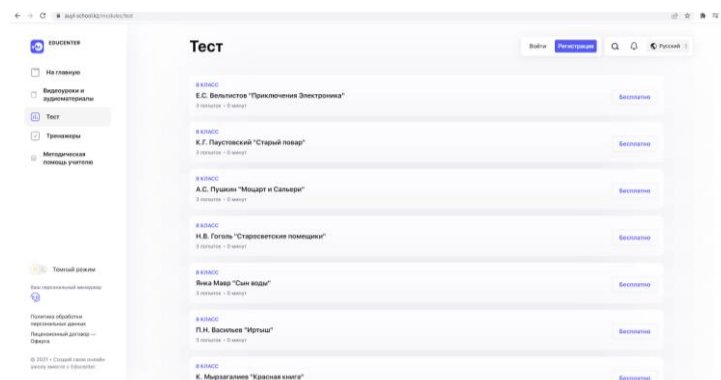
pupil.school.kz/modules/test

EDUCENTER

На главную

Видеоуроки и аудиоматериалы

Тест

Тренажеры

Методическая помощь учителю

Темный режим

Ваш персональный менеджер

Политика обработки персональных данных

Лицензионный договор — Оферта

© 2021 • Создай свою онлайн школу вместе с Educenter

Тест

Войти Регистрация Русский

8 КЛАСС
Е.С. Вельтистов "Приключения Электроника"
3 попытки • 0 минут
Бесплатно

8 КЛАСС
К.Г. Паустовский "Старый повар"
3 попытки • 0 минут
Бесплатно

8 КЛАСС
А.С. Пушкин "Моцарт и Сальери"
3 попытки • 0 минут
Бесплатно

8 КЛАСС
Н.В. Гоголь "Старосветские помещики"
3 попытки • 0 минут
Бесплатно

8 КЛАСС
Янка Мавр "Сын воды"
3 попытки • 0 минут
Бесплатно

8 КЛАСС
П.Н. Васильев "Иртыш"
3 попытки • 0 минут
Бесплатно

8 КЛАСС
К. Мырзагалиев "Красная книга"
Бесплатно